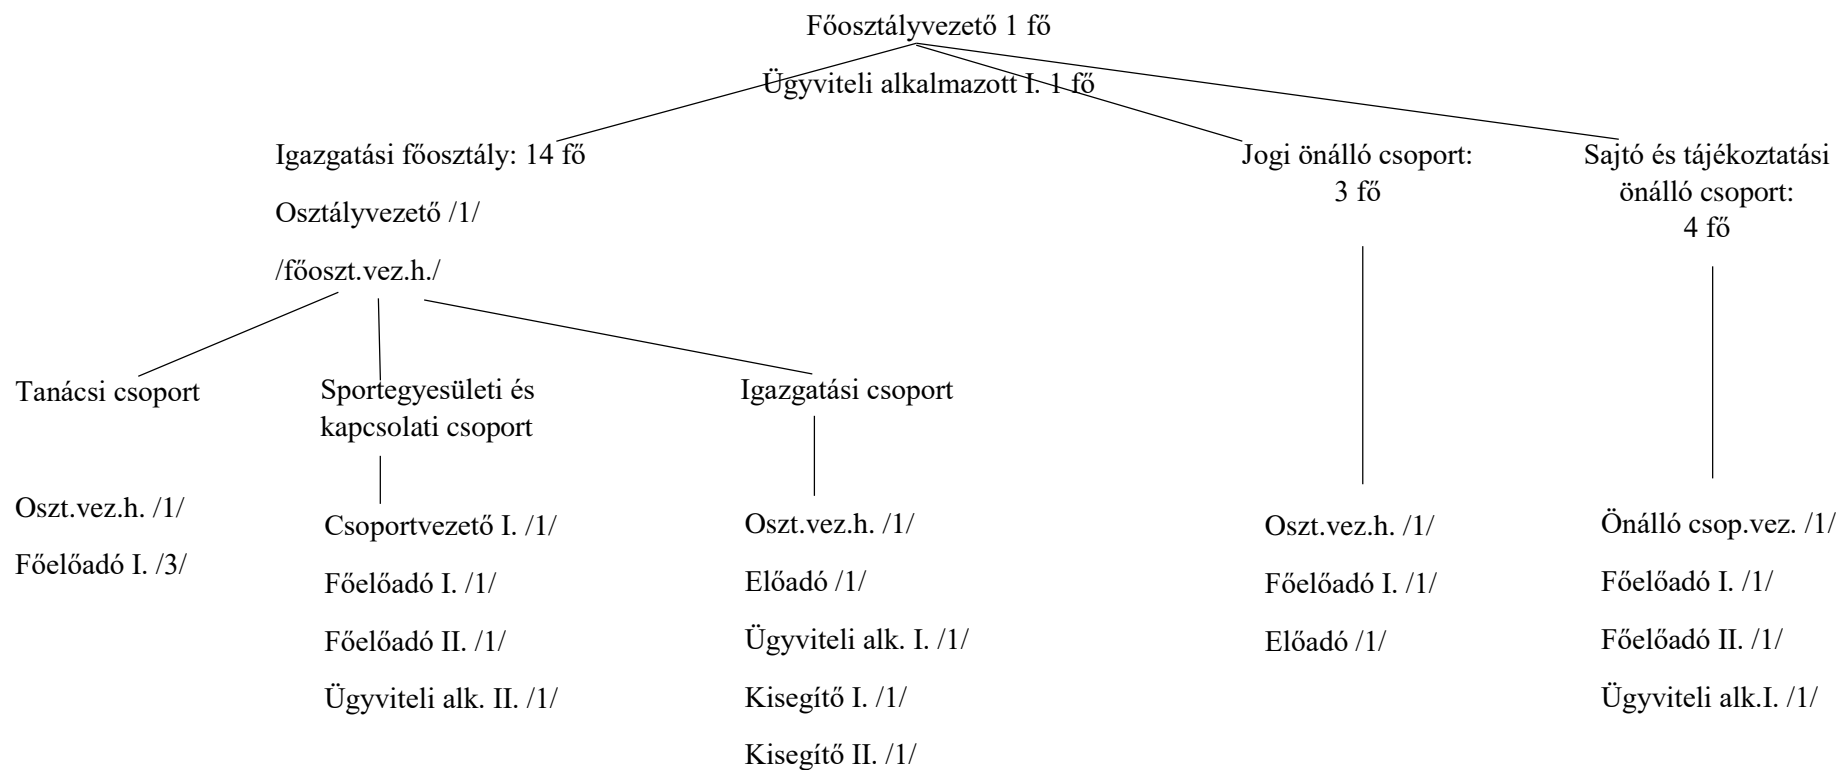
Főosztályvezető 1 fő

Ügyviteli alkalmazott I. 1 fő

Igazgatási főosztály: 14 fő

Osztályvezető /1/

/főoszt.vez.h./

Tanácsi csoport

Oszt.vez.h. /1/

Főelőadó I. /3/

Sportegyesületi és kapcsolati csoport

Csoportvezető I. /1/

Főelőadó I. /1/

Főelőadó II. /1/

Ügyviteli alk. II. /1/

Igazgatási csoport

Oszt.vez.h. /1/

Előadó /1/

Ügyviteli alk. I. /1/

Kisegítő I. /1/

Kisegítő II. /1/

Jogi önálló csoport: 3 fő

Oszt.vez.h. /1/

Főelőadó I. /1/

Előadó /1/

Sajtó és tájékoztatási önálló csoport: 4 fő

Önálló csop.vez. /1/

Főelőadó I. /1/

Főelőadó II. /1/

Ügyviteli alk.I. /1/